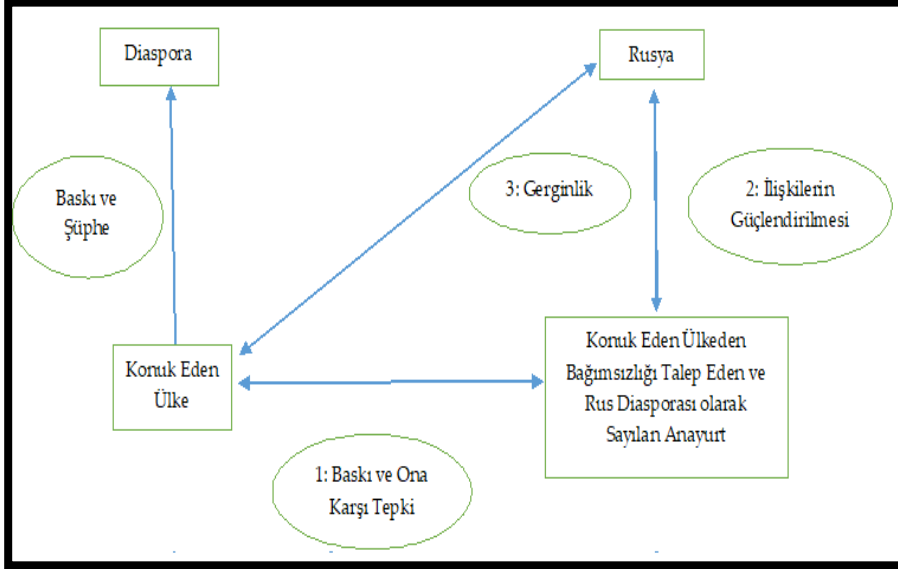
Diaspora

Rusya

Baskı ve Şüphe

3: Gerginlik

2: İlişkilerin Güçlendirilmesi

Konuk Eden Ülke

Konuk Eden Ülkeden Bağımsızlığı Talep Eden ve Rus Diasporası olarak Sayılan Anayurt

1: Baskı ve Ona Karşı Tepki